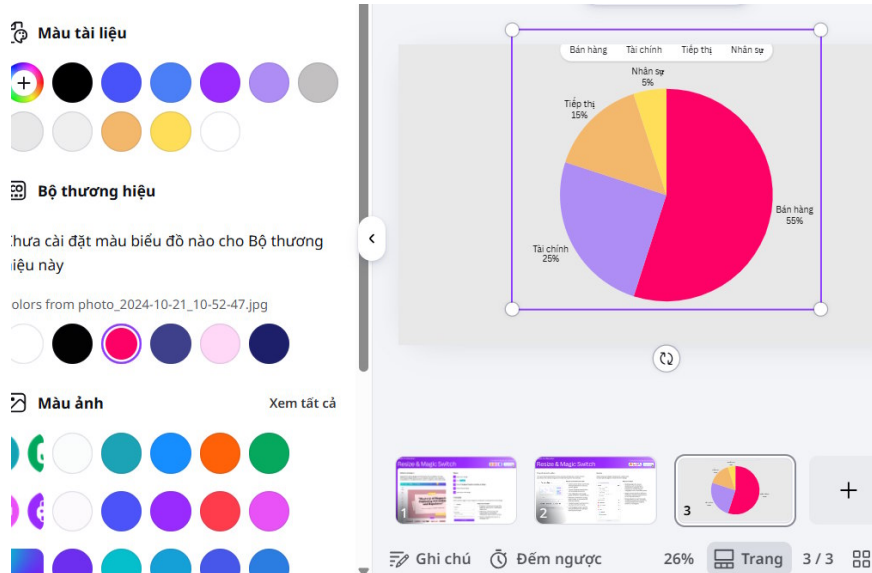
Màu tài liệu

Bộ thương hiệu

hưa cài đặt màu biểu đồ nào cho Bộ thương iệu này

olors from photo_2024-10-21_10-52-47.jpg

Màu ảnh

Xem tất cả

Bán hàng Tài chính Tiếp thị Nhân sự

Nhân sự 5%

Tiếp thị 15%

Bán hàng 55%

Tài chính 25%

Resize & Magic Switch

Resize & Magic Switch

1

2

3

+

Ghi chú

Đếm ngược

26%

Trang

3 / 3